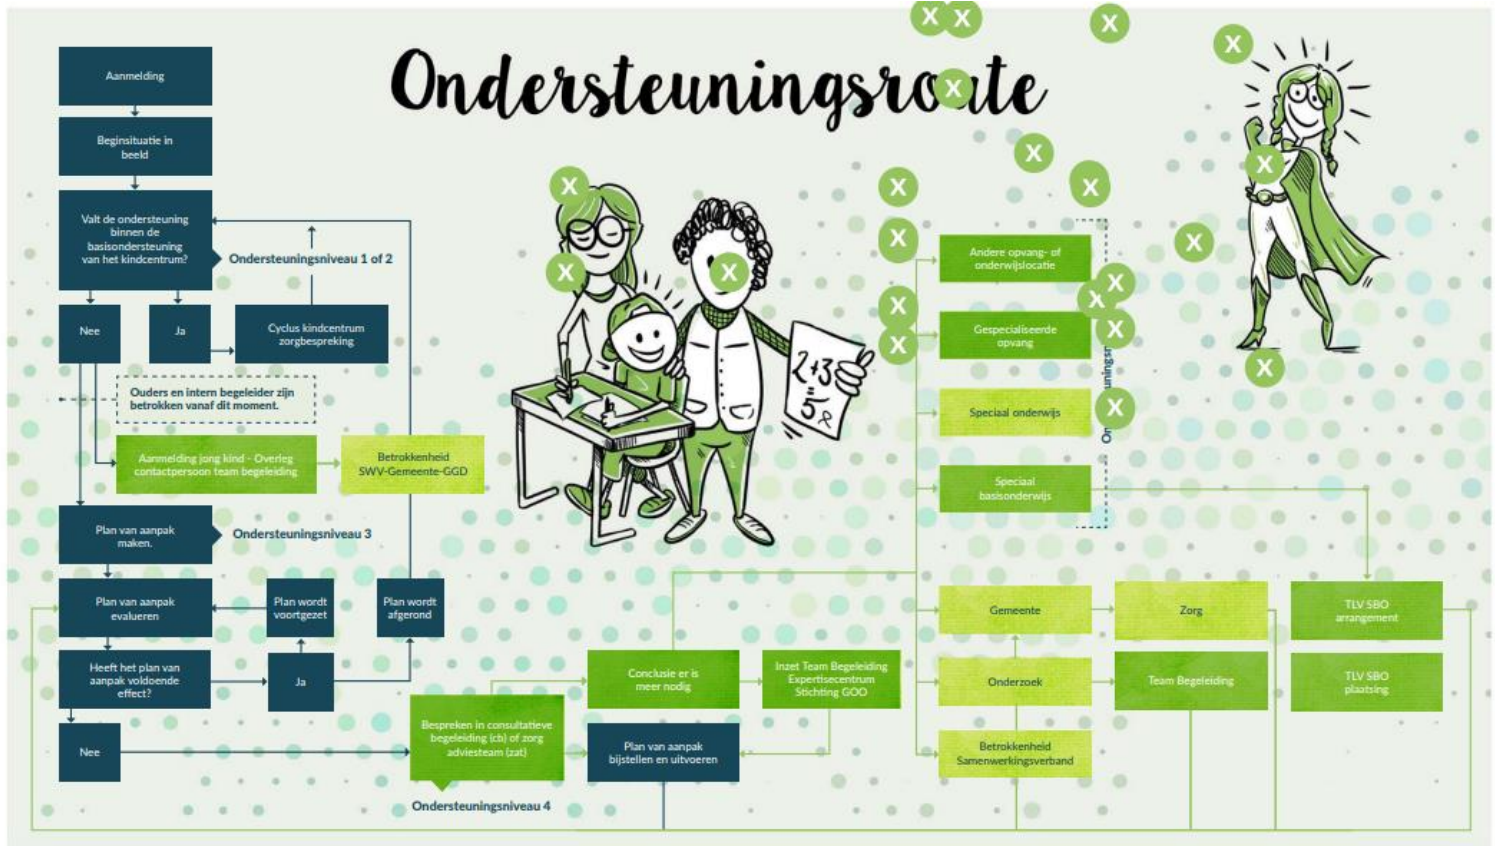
Ondersteuningsroute

Aanmelding

Beginsituatie in beeld

Valt de ondersteuning binnen de basisondersteuning van het kindcentrum?

Ondersteuningsniveau 1 of 2

Nee

Ja

Cyclus kindcentrum zorgbespreking

Ouders en intern begeleider zijn betrokken vanaf dit moment.

Aanmelding jong kind - Overleg contactpersoon team begeleiding

Betrokkenheid SWV-Gemeente-GGD

Plan van aanpak maken.

Ondersteuningsniveau 3

Plan van aanpak evalueren

Plan wordt voortgezet

Plan wordt afgerond

Heeft het plan van aanpak voldoende effect?

Ja

Nee

Bespreken in consultatieve begeleiding (cb) of zorg adviesteam (zat)

Ondersteuningsniveau 4

Conclusie er is meer nodig

Inzet Team Begeleiding Expertisecentrum Stichting GOO

Plan van aanpak bijstellen en uitvoeren

Andere opvang- of onderwijslocatie

Gespecialiseerde opvang

Speciaal onderwijs

Speciaal basisonderwijs

On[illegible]uningsn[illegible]

Gemeente

Zorg

TLV SBO arrangement

Onderzoek

Team Begeleiding

TLV SBO plaatsing

Betrokkenheid Samenwerkingsverband

$2+3 = 5$